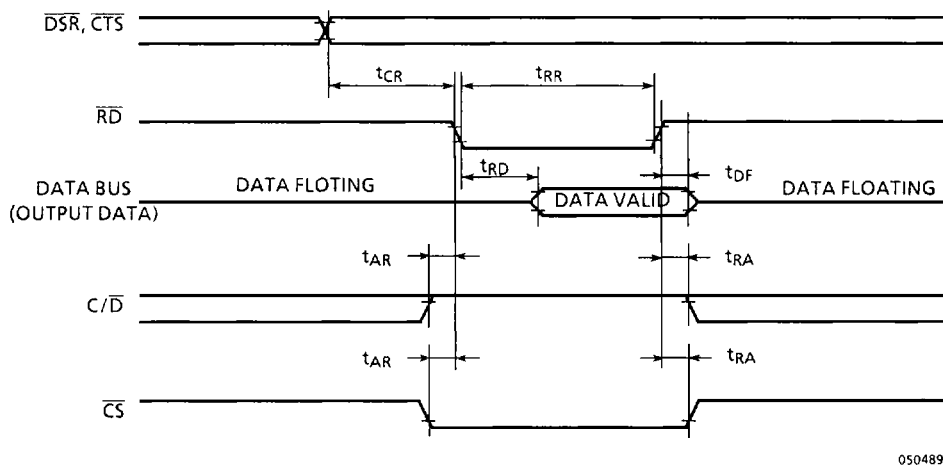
$\overline{DSR}$, $\overline{CTS}$

$t_{CR}$

$t_{RR}$

$\overline{RD}$

$t_{RD}$

$t_{DF}$

DATA BUS (OUTPUT DATA)

DATA FLOTING

DATA VALID

DATA FLOATING

$t_{AR}$

$t_{RA}$

$C/\overline{D}$

$t_{AR}$

$t_{RA}$

$\overline{CS}$

050489